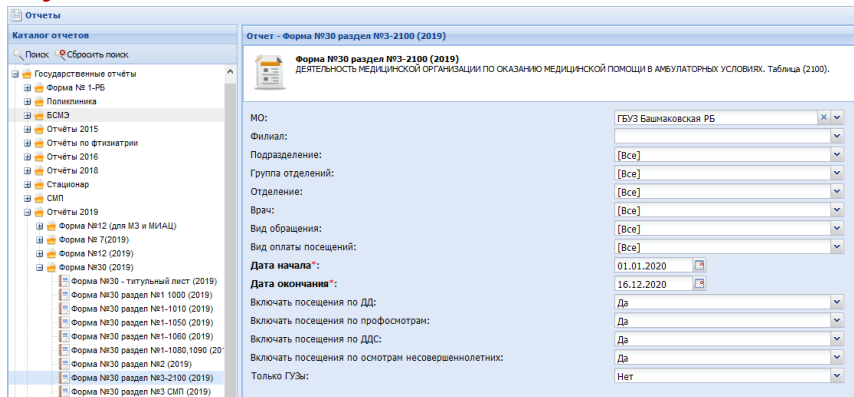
Отчеты

Каталог отчетов

Поиск Сбросить поиск

Государственные отчёты
Форма № 1-РБ
Поликлиника
БСМЭ
Отчёты 2015
Отчёты по фтизиатрии
Отчёты 2016
Отчёты 2018
Стационар
СМП
Отчёты 2019
Форма №12 (для МЗ и МИАЦ)
Форма № 7(2019)
Форма №12 (2019)
Форма №30 (2019)
Форма №30 - титульный лист (2019)
Форма №30 раздел №1 1000 (2019)
Форма №30 раздел №1-1010 (2019)
Форма №30 раздел №1-1050 (2019)
Форма №30 раздел №1-1060 (2019)
Форма №30 раздел №1-1080,1090 (20
Форма №30 раздел №2 (2019)
Форма №30 раздел №3-2100 (2019)
Форма №30 раздел №3 СМП (2019)

Отчет - Форма №30 раздел №3-2100 (2019)

Форма №30 раздел №3-2100 (2019)
ДЕЯТЕЛЬНОСТЬ МЕДИЦИНСКОЙ ОРГАНИЗАЦИИ ПО ОКАЗАНИЮ МЕДИЦИНСКОЙ ПОМОЩИ В АМБУЛАТОРНЫХ УСЛОВИЯХ. Таблица (2100).

| | |
|---|---|
| МО: | ГБУЗ Башмаковская РБ |
| Филиал: | |
| Подразделение: | [Все] |
| Группа отделений: | [Все] |
| Отделение: | [Все] |
| Врач: | [Все] |
| Вид обращения: | [Все] |
| Вид оплаты посещений: | [Все] |
| Дата начала*: | 01.01.2020 |
| Дата окончания*: | 16.12.2020 |
| Включать посещения по ДД: | Да |
| Включать посещения по профосмотрам: | Да |
| Включать посещения по ДДС: | Да |
| Включать посещения по осмотрам несовершеннолетних: | Да |
| Только ГУЗы: | Нет |